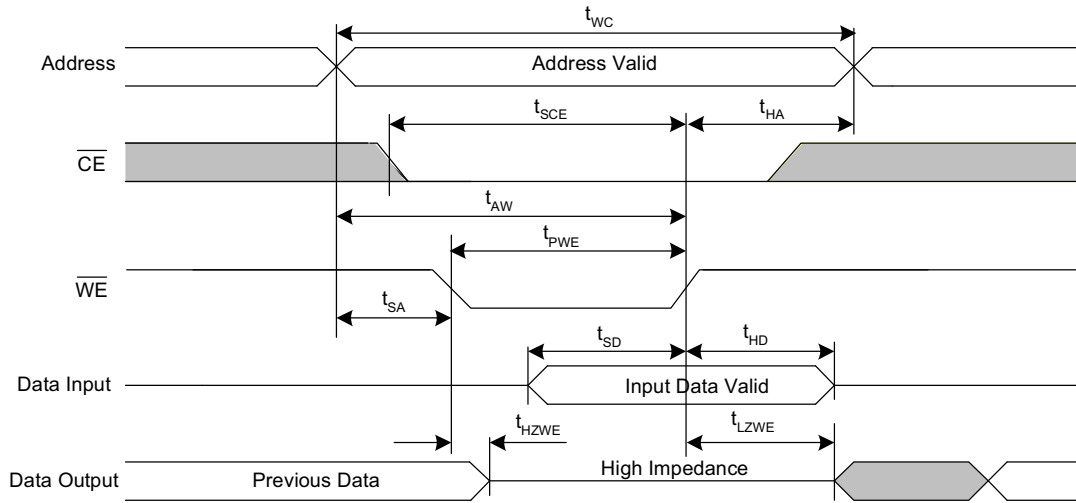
$t_{WC}$

Address

Address Valid

$t_{SCE}$

$t_{HA}$

$\overline{CE}$

$t_{AW}$

$t_{PWE}$

$\overline{WE}$

$t_{SA}$

$t_{SD}$

$t_{HD}$

Data Input

Input Data Valid

$t_{HZWE}$

$t_{LZWE}$

Data Output

Previous Data

High Impedance